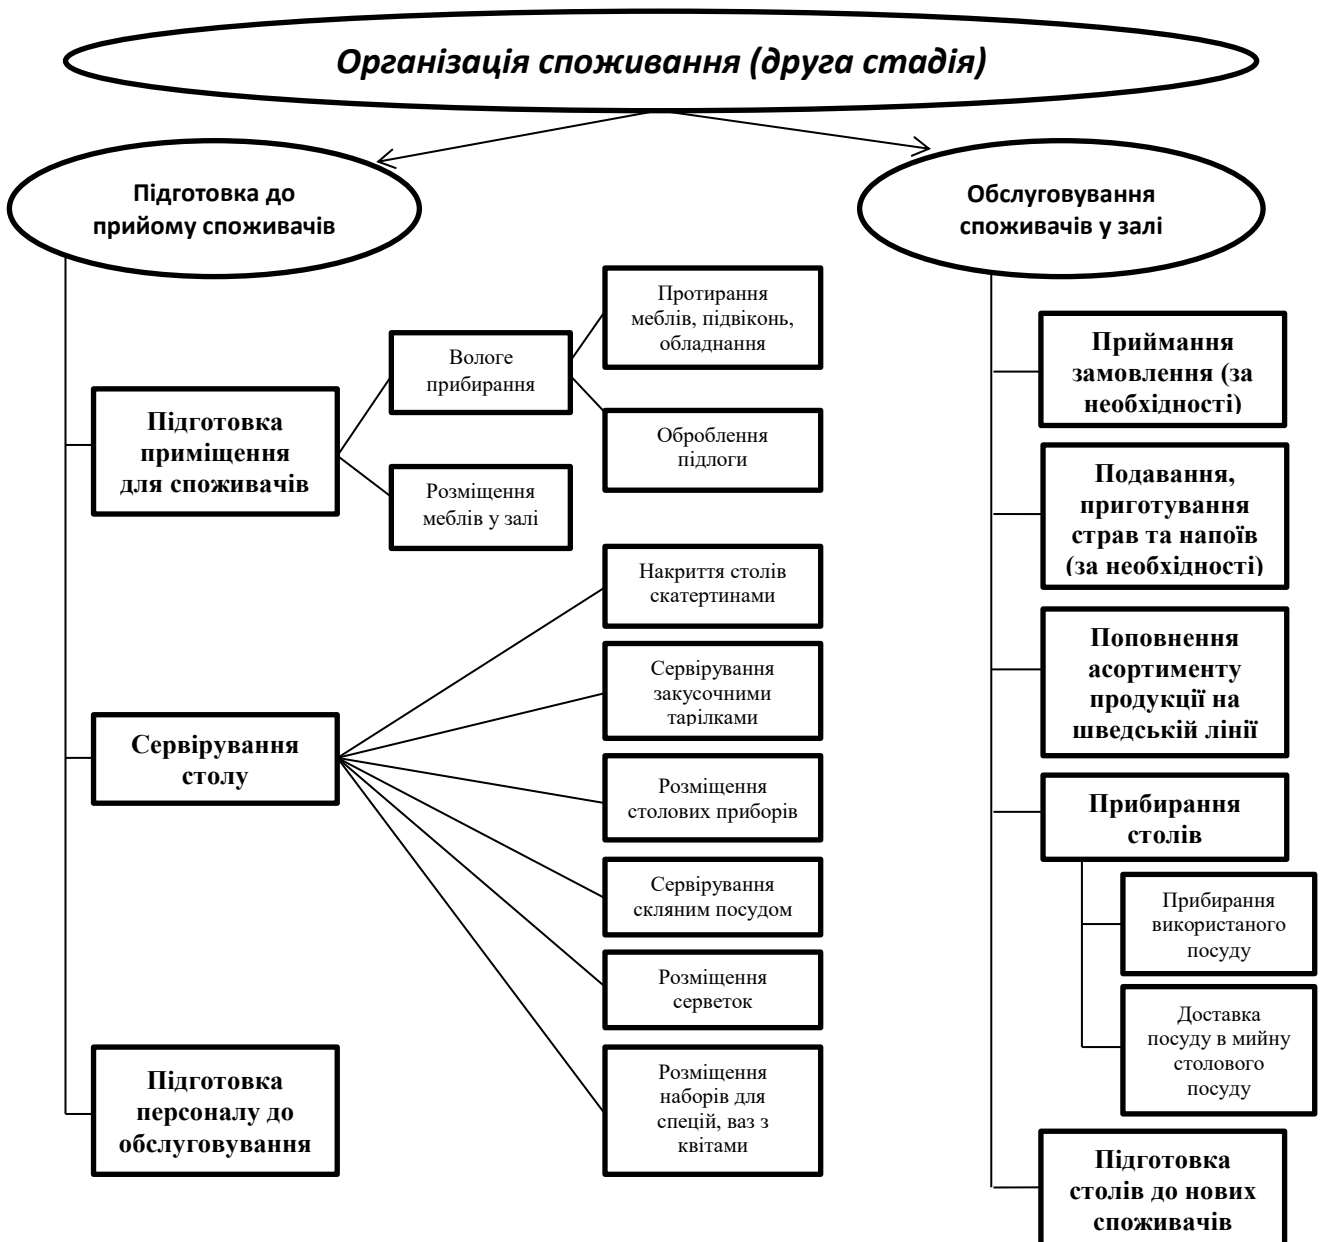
Організація споживання (друга стадія)

Підготовка до прийому споживачів

Підготовка приміщення для споживачів

Вологе прибирання

Протирання меблів, підвіконь, обладнання

Оброблення підлоги

Розміщення меблів у залі

Сервірування столу

Накриття столів скатертинами

Сервірування закусочними тарілками

Розміщення столових приборів

Сервірування скляним посудом

Розміщення серветок

Розміщення наборів для спецій, ваз з квітами

Підготовка персоналу до обслуговування

Обслуговування споживачів у залі

Приймання замовлення (за необхідності)

Подавання, приготування страв та напоїв (за необхідності)

Поповнення асортименту продукції на шведській лінії

Прибирання столів

Прибирання використаного посуду

Доставка посуду в мийну столового посуду

Підготовка столів до нових споживачів